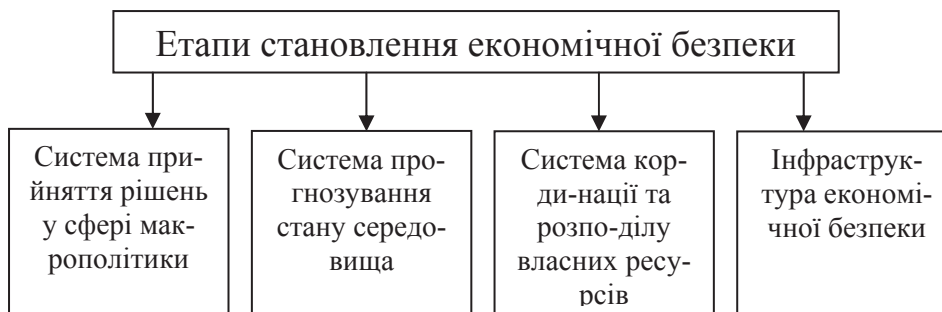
Етапи становлення економічної безпеки

Система прийняття рішень у сфері макрополітики

Система прогнозування стану середовища

Система координації та розподілу власних ресурсів

Інфраструктура економічної безпеки